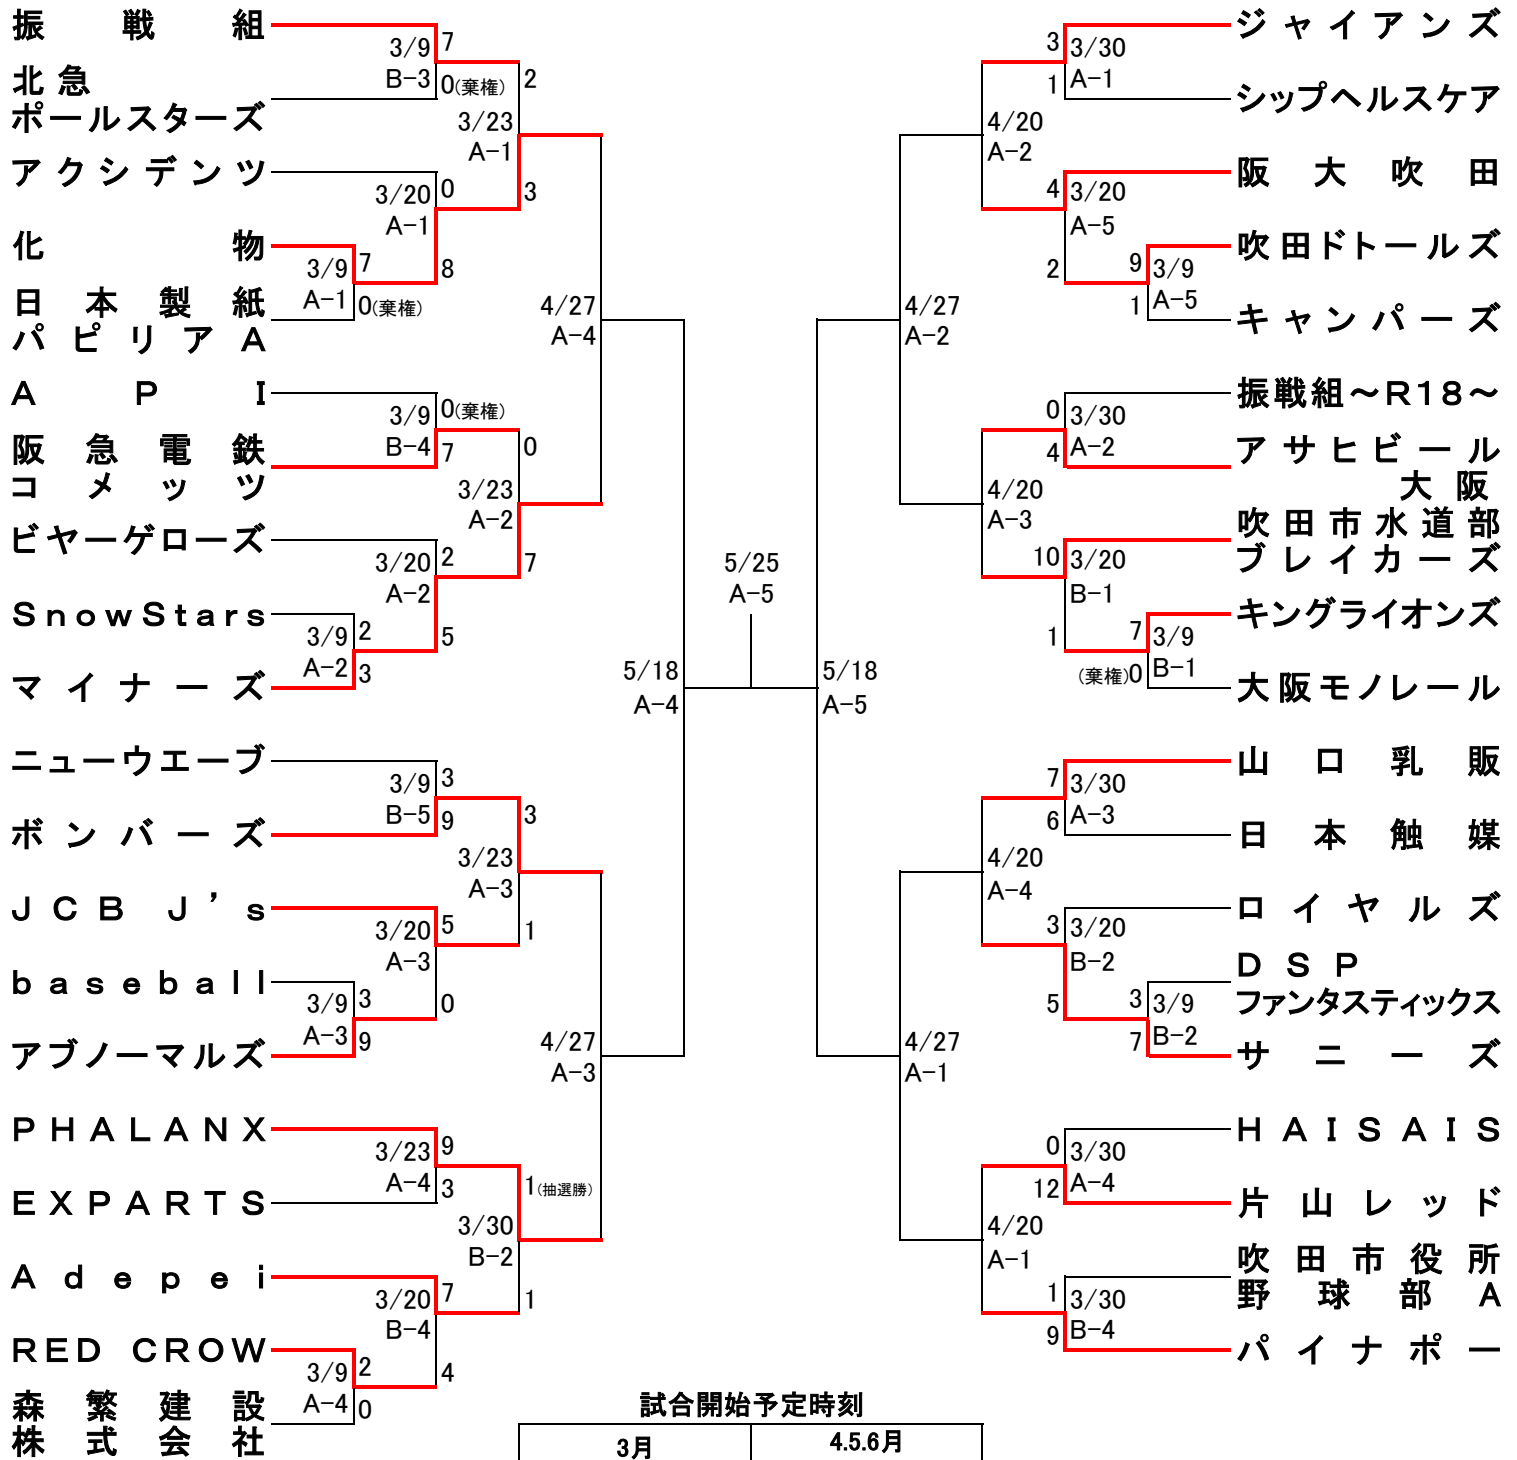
振戦組
北急ポールスターズ
アクシデンツ
化物
日本製紙パピリアA
API
阪急電鉄コメッツ
ビヤーゲローズ
SnowStars
マイナーズ
ニューウエーブ
ボンバーズ
JCB J's
baseball
アブノーマルズ
PHALANX
EXPARTS
Adepei
RED CROW
森繁建設株式会社

3/9 B-3 7 0(棄権)
3/23 A-1 2 3
3/20 A-1 0 8
3/9 A-1 7 0(棄権)
4/27 A-4
3/9 B-4 0(棄権) 7
3/23 A-2 0 7
3/20 A-2 2 5
3/9 A-2 2 3
5/18 A-4
5/25 A-5
3/9 B-5 3 9
3/23 A-3 3 1
3/20 A-3 5 0
3/9 A-3 3 9
4/27 A-3
3/23 A-4 9 3
3/30 B-2 1(抽選勝) 1
3/20 B-4 7 4
3/9 A-4 2 0

ジャイアンズ
シップヘルスケア
阪大吹田
吹田ドトールズ
キャンパーズ
振戦組～R18～
アサヒビール大阪
吹田市水道部ブレイカーズ
キングライオンズ
大阪モノレール
山口乳販
日本触媒
ロイヤルズ
DSPファンタスティックス
サニーズ
HAISAIS
片山レッド
吹田市役所野球部A
パイナポー

3/30 A-1 3 1
4/20 A-2
3/20 A-5 4 2
3/9 A-5 9 1
4/27 A-2
3/30 A-2 0 4
4/20 A-3
3/20 B-1 10 1
3/9 B-1 7 (棄権)0
5/18 A-5
3/30 A-3 7 6
4/20 A-4
3/20 B-2 3 5
3/9 B-2 3 7
4/27 A-1
3/30 A-4 0 12
4/20 A-1
3/30 B-4 1 9

試合開始予定時刻
| 3月 | 4.5.6月 |